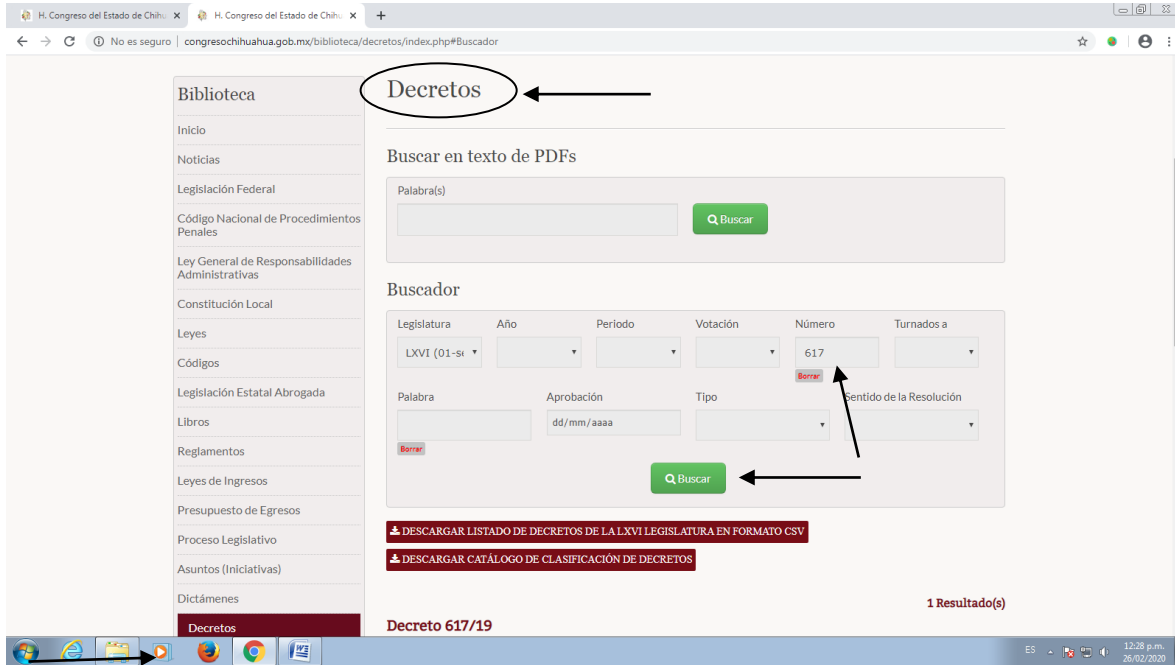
H. Congreso del Estado de Chihu ×
H. Congreso del Estado de Chihu ×
+
No es seguro | congresochihuahua.gob.mx/biblioteca/decretos/index.php#Buscador

Biblioteca
Inicio
Noticias
Legislación Federal
Código Nacional de Procedimientos Penales
Ley General de Responsabilidades Administrativas
Constitución Local
Leyes
Códigos
Legislación Estatal Abrogada
Libros
Reglamentos
Leyes de Ingresos
Presupuesto de Egresos
Proceso Legislativo
Asuntos (Iniciativas)
Dictámenes
Decretos

Decretos

Buscar en texto de PDFs

Palabra(s)
Buscar

Buscador

Legislatura
LXVI (01-se
Año
Periodo
Votación
Número
617
Borrar
Turnados a
Palabra
Borrar
Aprobación
dd/mm/aaaa
Tipo
Sentido de la Resolución
Buscar

DESCARGAR LISTADO DE DECRETOS DE LA LXVI LEGISLATURA EN FORMATO CSV
DESCARGAR CATÁLOGO DE CLASIFICACIÓN DE DECRETOS

1 Resultado(s)

Decreto 617/19

ES
12:28 p.m.
26/02/2020